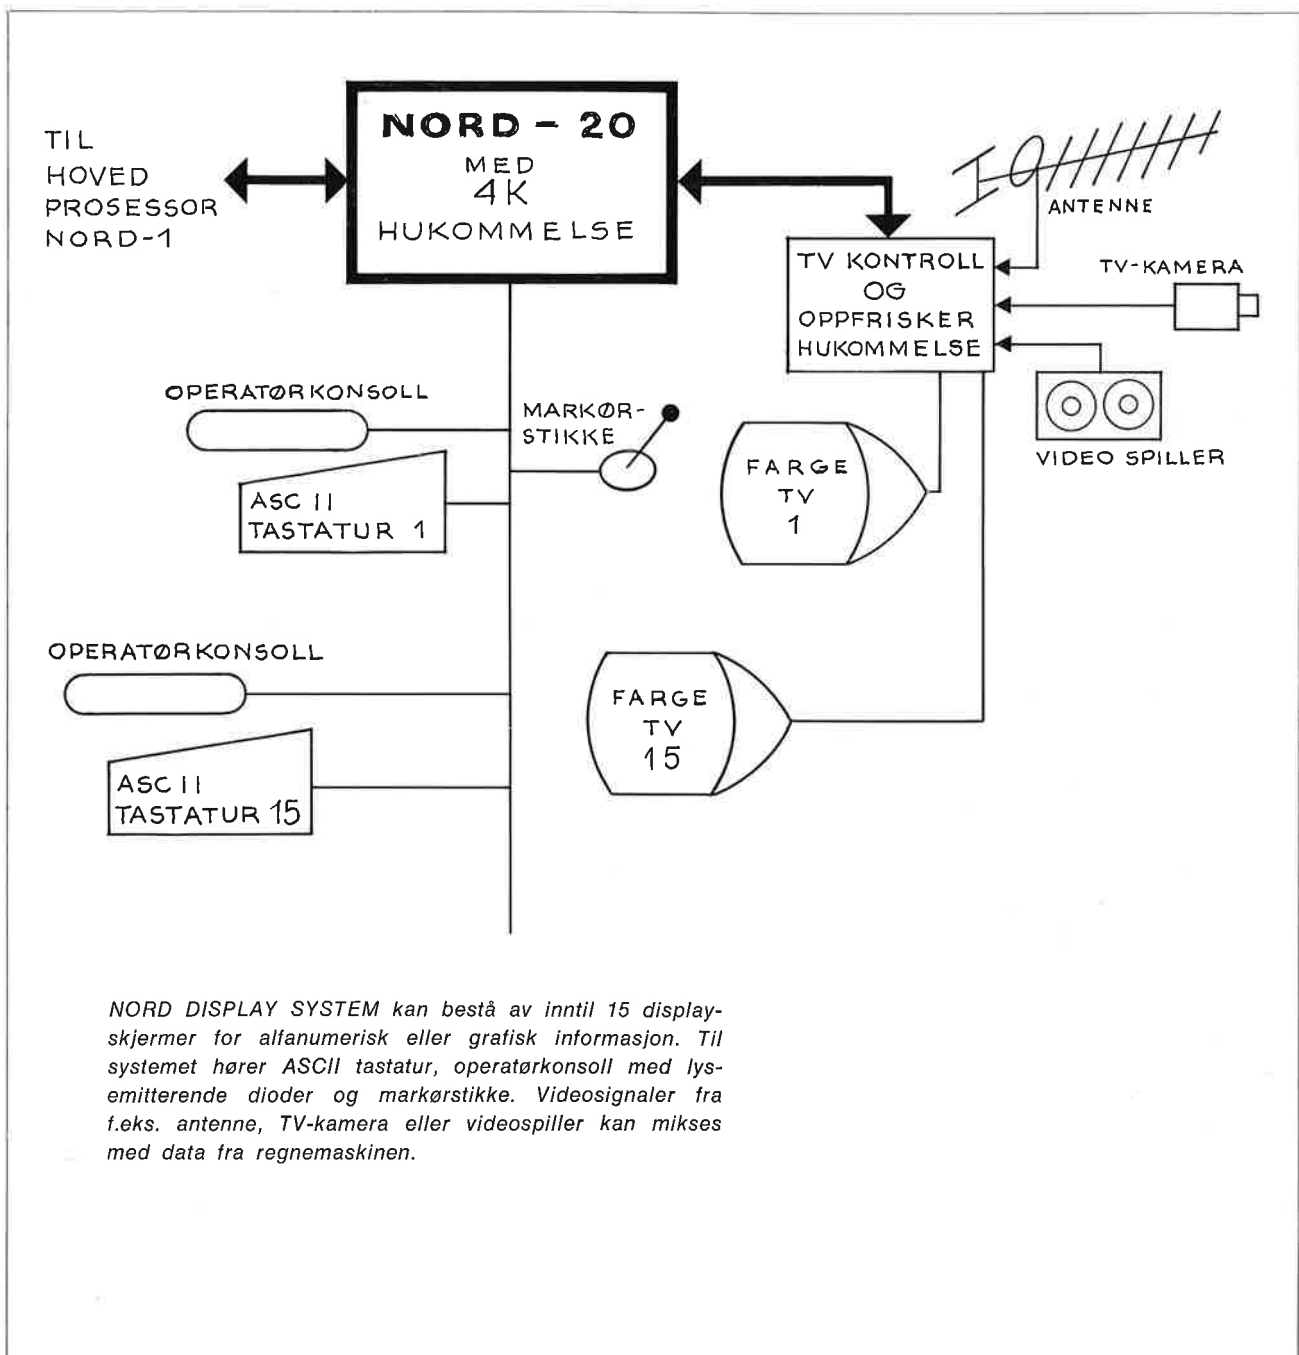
TIL
HOVED
PROSESSOR
NORD-1

NORD - 20
MED
4K
HUKOMMELSE

ANTENNE

TV KONTROLL
OG
OPPFRISKER
HUKOMMELSE

TV-KAMERA

VIDEO SPILLER

OPERATØRKONSOLL

MARKØR-
STIKKE

ASC II
TASTATUR 1

FARGE
TV
1

OPERATØRKONSOLL

FARGE
TV
15

ASC II
TASTATUR 15

NORD DISPLAY SYSTEM kan bestå av inntil 15 displayskjermer for alfanumerisk eller grafisk informasjon. Til systemet hører ASCII tastatur, operatørkonsoll med lysemitterende dioder og markørstikke. Videosignaler fra f.eks. antenne, TV-kamera eller videospiller kan mikses med data fra regnemaskinen.